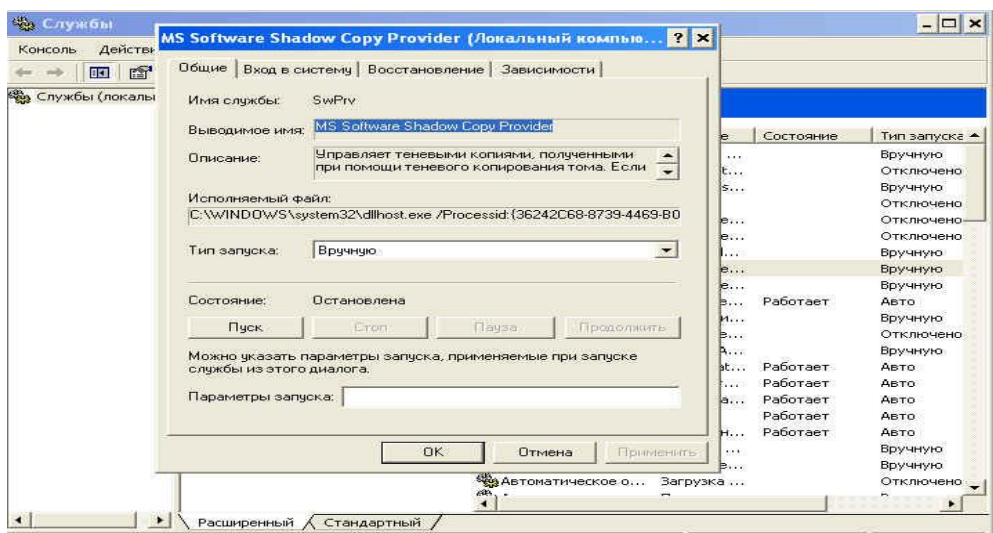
Службы

Консоль Действи

Службы (локалы

MS Software Shadow Copy Provider (Локальный компью... ? ×

Общие | Вход в систему | Восстановление | Зависимости

Имя службы: SwPrv

Выводимое имя: MS Software Shadow Copy Provider

Описание: Управляет теневыми копиями, полученными при помощи теневого копирования тома. Если

Исполняемый файл:
C:\WINDOWS\system32\dllhost.exe /Processid:{36242C68-8739-4469-B0

Тип запуска: Вручную

Состояние: Остановлена

Пуск | Стоп | Пауза | Продолжить

Можно указать параметры запуска, применяемые при запуске службы из этого диалога.

Параметры запуска:

OK | Отмена | Применить

| е | Состояние | Тип запуска |
|---|---|---|
| ... | | Вручную |
| t... | | Отключено |
| s... | | Вручную |
| | | Отключено |
| е... | | Отключено |
| е... | | Отключено |
| l... | | Вручную |
| е... | | Вручную |
| е... | | Вручную |
| е... | Работает | Авто |
| и... | | Вручную |
| е... | | Отключено |
| А... | | Вручную |
| at... | Работает | Авто |
| г... | Работает | Авто |
| а... | Работает | Авто |
| | Работает | Авто |
| н... | Работает | Авто |
| ... | | Вручную |
| е... | | Вручную |
| Автоматическое о... | Загрузка ... | Отключено |

Расширенный / Стандартный